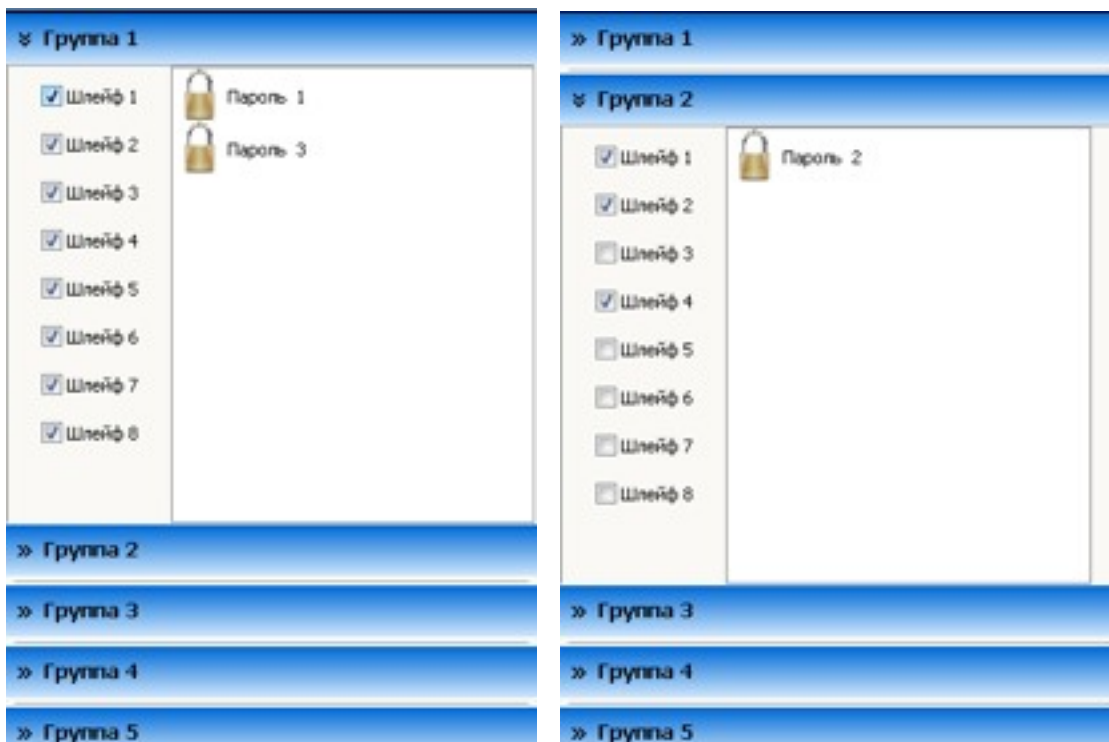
» Группа 1

Шлейф 1
Шлейф 2
Шлейф 3
Шлейф 4
Шлейф 5
Шлейф 6
Шлейф 7
Шлейф 8

Пароль 1
Пароль 3

» Группа 2
» Группа 3
» Группа 4
» Группа 5

» Группа 1
» Группа 2

Шлейф 1
Шлейф 2
Шлейф 3
Шлейф 4
Шлейф 5
Шлейф 6
Шлейф 7
Шлейф 8

Пароль 2

» Группа 3
» Группа 4
» Группа 5